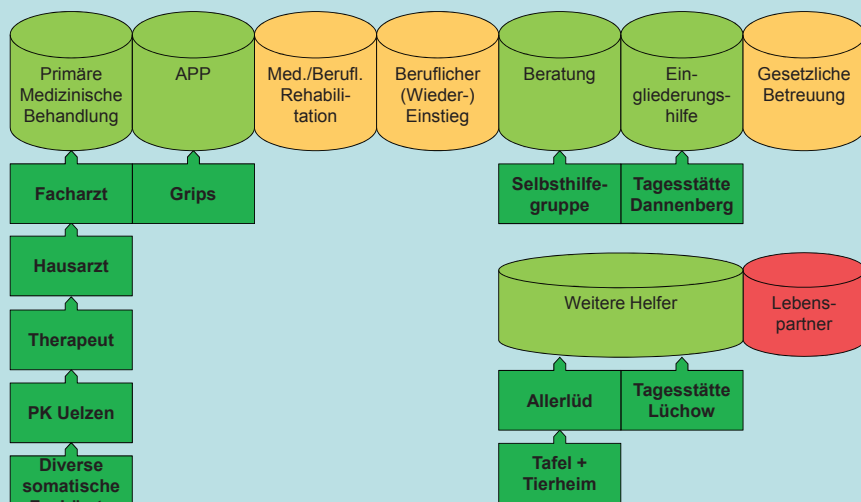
Primäre Medizinische Behandlung

APP

Med./Berufl. Rehabilitation

Beruflicher (Wieder-) Einstieg

Beratung

Eingliederungshilfe

Gesetzliche Betreuung

Facharzt

Grips

Selbsthilfegruppe

Tagesstätte Dannenberg

Hausarzt

Therapeut

PK Uelzen

Diverse somatische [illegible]

Weitere Helfer

Lebenspartner

Allerlüd

Tagesstätte Lüchow

Tafel + Tierheim